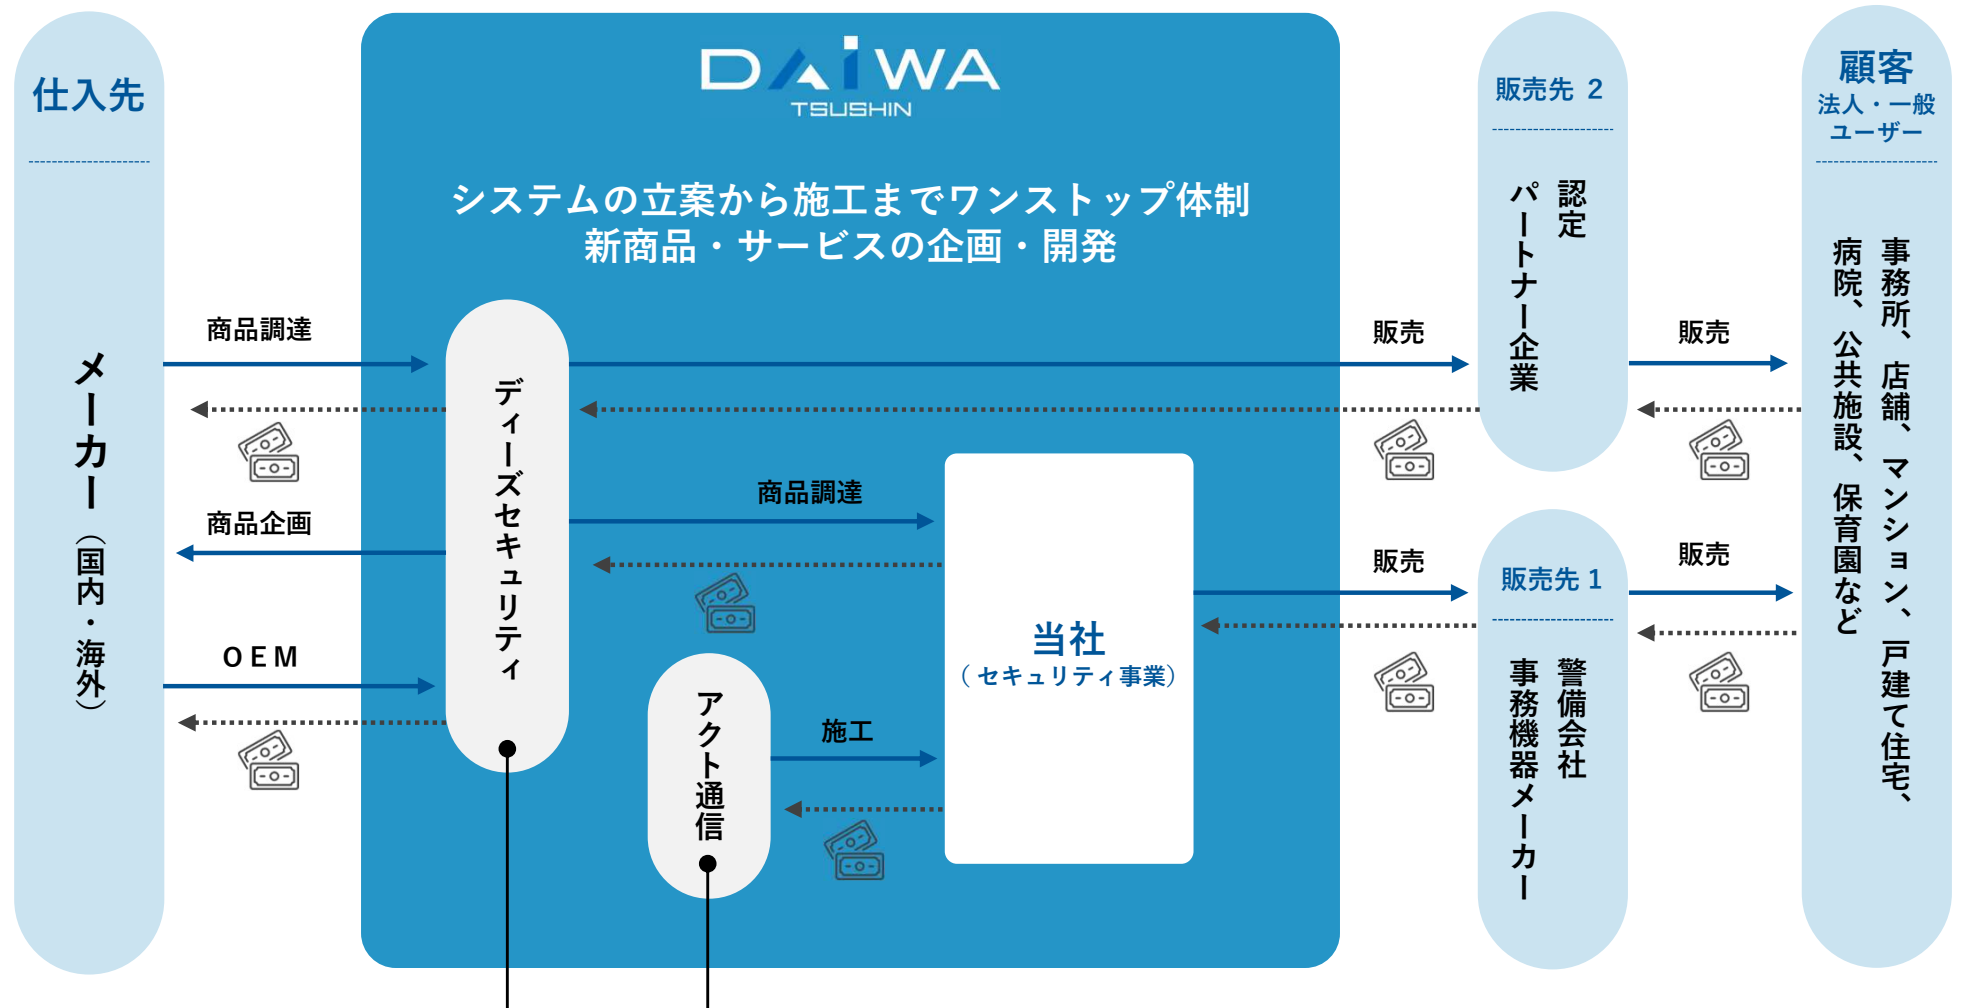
仕入先

メーカー（国内・海外）

DAIWA TSUSHIN

システムの立案から施工までワンストップ体制
新商品・サービスの企画・開発

商品調達

商品企画

OEM

ディーズセキュリティ

商品調達

アクト通信

施工

当社
（セキュリティ事業）

販売

販売

販売先 2

認定パートナー企業

販売先 1

警備会社
事務機器メーカー

販売

販売

顧客
法人・一般
ユーザー

事務所、店舗、マンション、戸建て住宅、病院、公共施設、保育園など